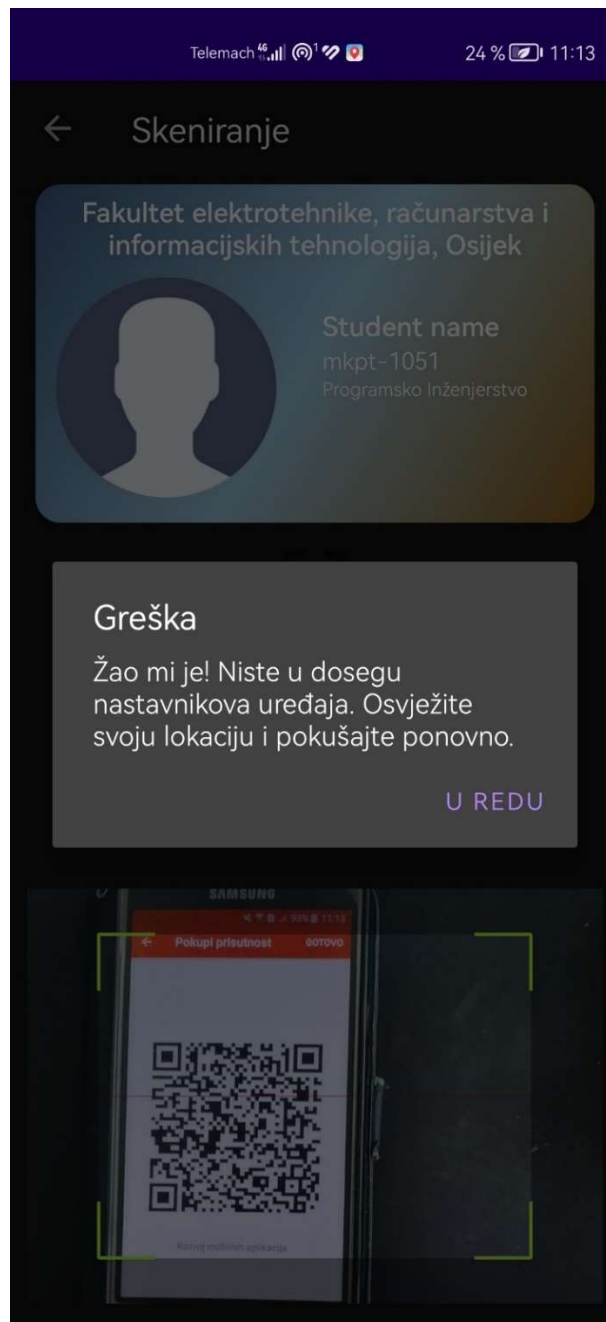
Telemach 46 24 % 11:13

Skeniranje

Fakultet elektrotehnike, računarstva i informacijskih tehnologija, Osijek

Student name
mkpt-1051
Programsko Inženjerstvo

Greška

Žao mi je! Niste u dosegu nastavnikova uređaja. Osvježite svoju lokaciju i pokušajte ponovno.

U REDU

SAMSUNG

Pokupi prisutnost GOTOVO

Razvoj mobilnih aplikacija